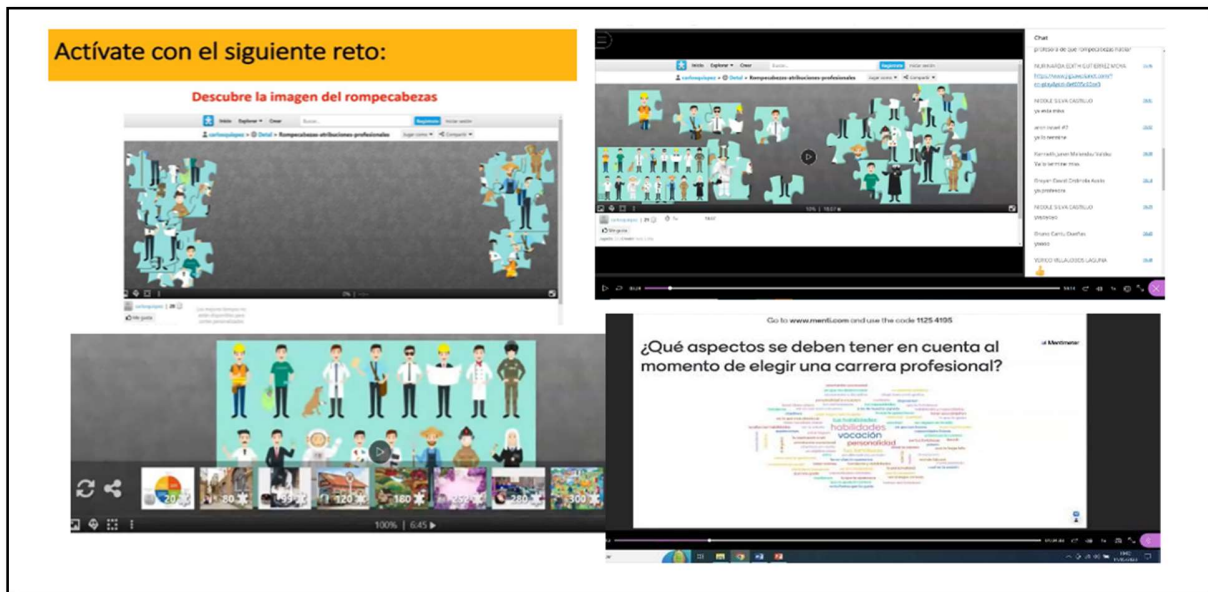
Actívate con el siguiente reto:

Descubre la imagen del rompecabezas

Inicio Explorar Crear Buscar... Registrarse Iniciar sesión

carlosquispez > Detal > Rompecabezas-atribuciones profesionales Jugar como Compartir

Inicio Explorar Crear Buscar... Registrarse Iniciar sesión

carlosquispez > Detal > Rompecabezas-atribuciones profesionales Jugar como Compartir

Chat

NURKARDA EDITH GUTIERREZ MORA
https://www.jigsawplanet.com/?rc=play&pid=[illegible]

NICOLE SILVA CASTILLO
ya esta miss

NICOLE SILVA CASTILLO
ya lo termine

Dreyser David Ordinola Avalo
ya profesora

NICOLE SILVA CASTILLO
yaaaaaa

VERGIO VILLALOBOS LAGUNA

100% | 6:45

Go to www.menti.com and use the code 1125 4195

¿Qué aspectos se deben tener en cuenta al momento de elegir una carrera profesional?

Mentimeter

habilidades
vocación
personalidad